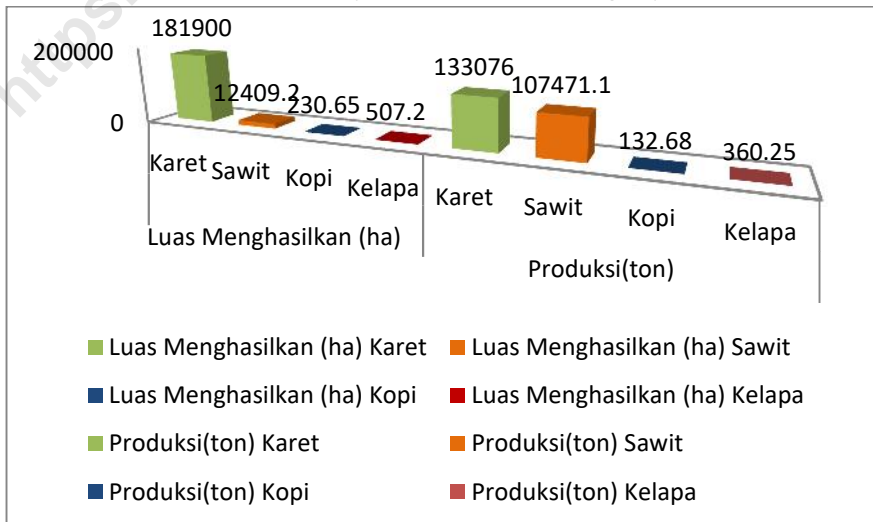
200000

0

181900

12409.2

230.65

507.2

133076

107471.1

132.68

360.25

Karet Sawit Kopi Kelapa

Luas Menghasilkan (ha)

Karet Sawit Kopi Kelapa

Produksi(ton)

Luas Menghasilkan (ha) Karet
Luas Menghasilkan (ha) Sawit
Luas Menghasilkan (ha) Kopi
Luas Menghasilkan (ha) Kelapa
Produksi(ton) Karet
Produksi(ton) Sawit
Produksi(ton) Kopi
Produksi(ton) Kelapa